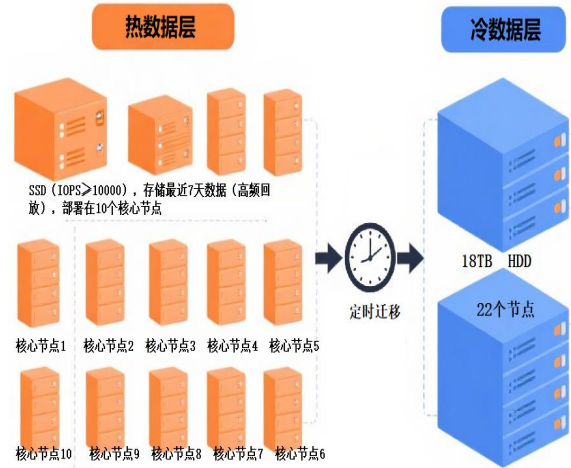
热数据层

冷数据层

SSD（IOPS≥10000），存储最近7天数据（高频回放），部署在10个核心节点

18TB HDD

定时迁移

22个节点

核心节点1 核心节点2 核心节点3 核心节点4 核心节点5

核心节点10 核心节点9 核心节点8 核心节点7 核心节点6